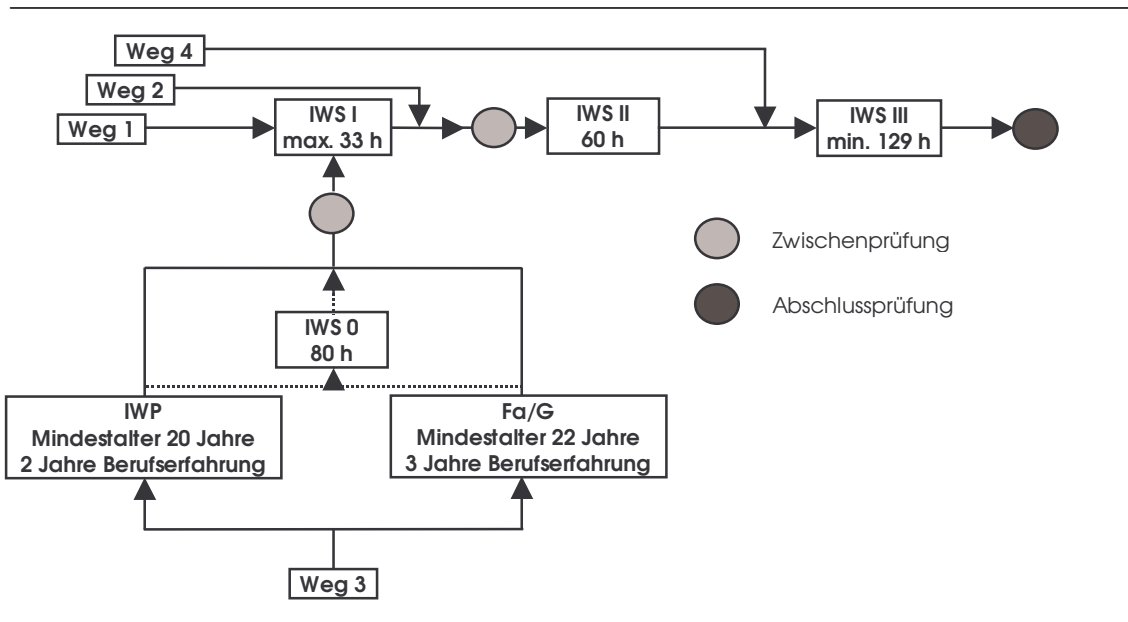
Weg 4

Weg 2

Weg 1

IWS I
max. 33 h

IWS II
60 h

IWS III
min. 129 h

Zwischenprüfung

Abschlussprüfung

IWS 0
80 h

IWP
Mindestalter 20 Jahre
2 Jahre Berufserfahrung

Fa/G
Mindestalter 22 Jahre
3 Jahre Berufserfahrung

Weg 3